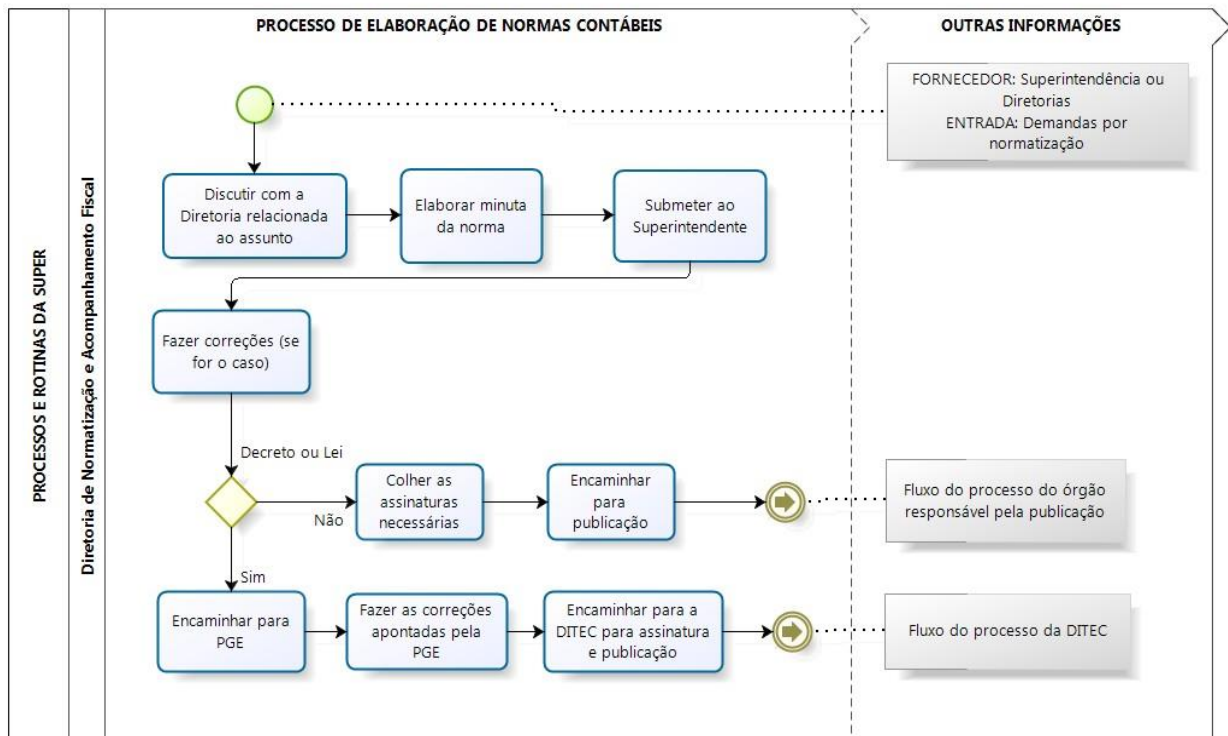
PROCESSOS E ROTINAS DA SUPER

Diretoria de Normatização e Acompanhamento Fiscal

PROCESSO DE ELABORAÇÃO DE NORMAS CONTÁBEIS

OUTRAS INFORMAÇÕES

FORNECEDOR: Superintendência ou Diretorias
ENTRADA: Demandas por normatização

Discutir com a Diretoria relacionada ao assunto

Elaborar minuta da norma

Submeter ao Superintendente

Fazer correções (se for o caso)

Decreto ou Lei

Não

Colher as assinaturas necessárias

Encaminhar para publicação

Fluxo do processo do órgão responsável pela publicação

Sim

Encaminhar para PGE

Fazer as correções apontadas pela PGE

Encaminhar para a DITEC para assinatura e publicação

Fluxo do processo da DITEC